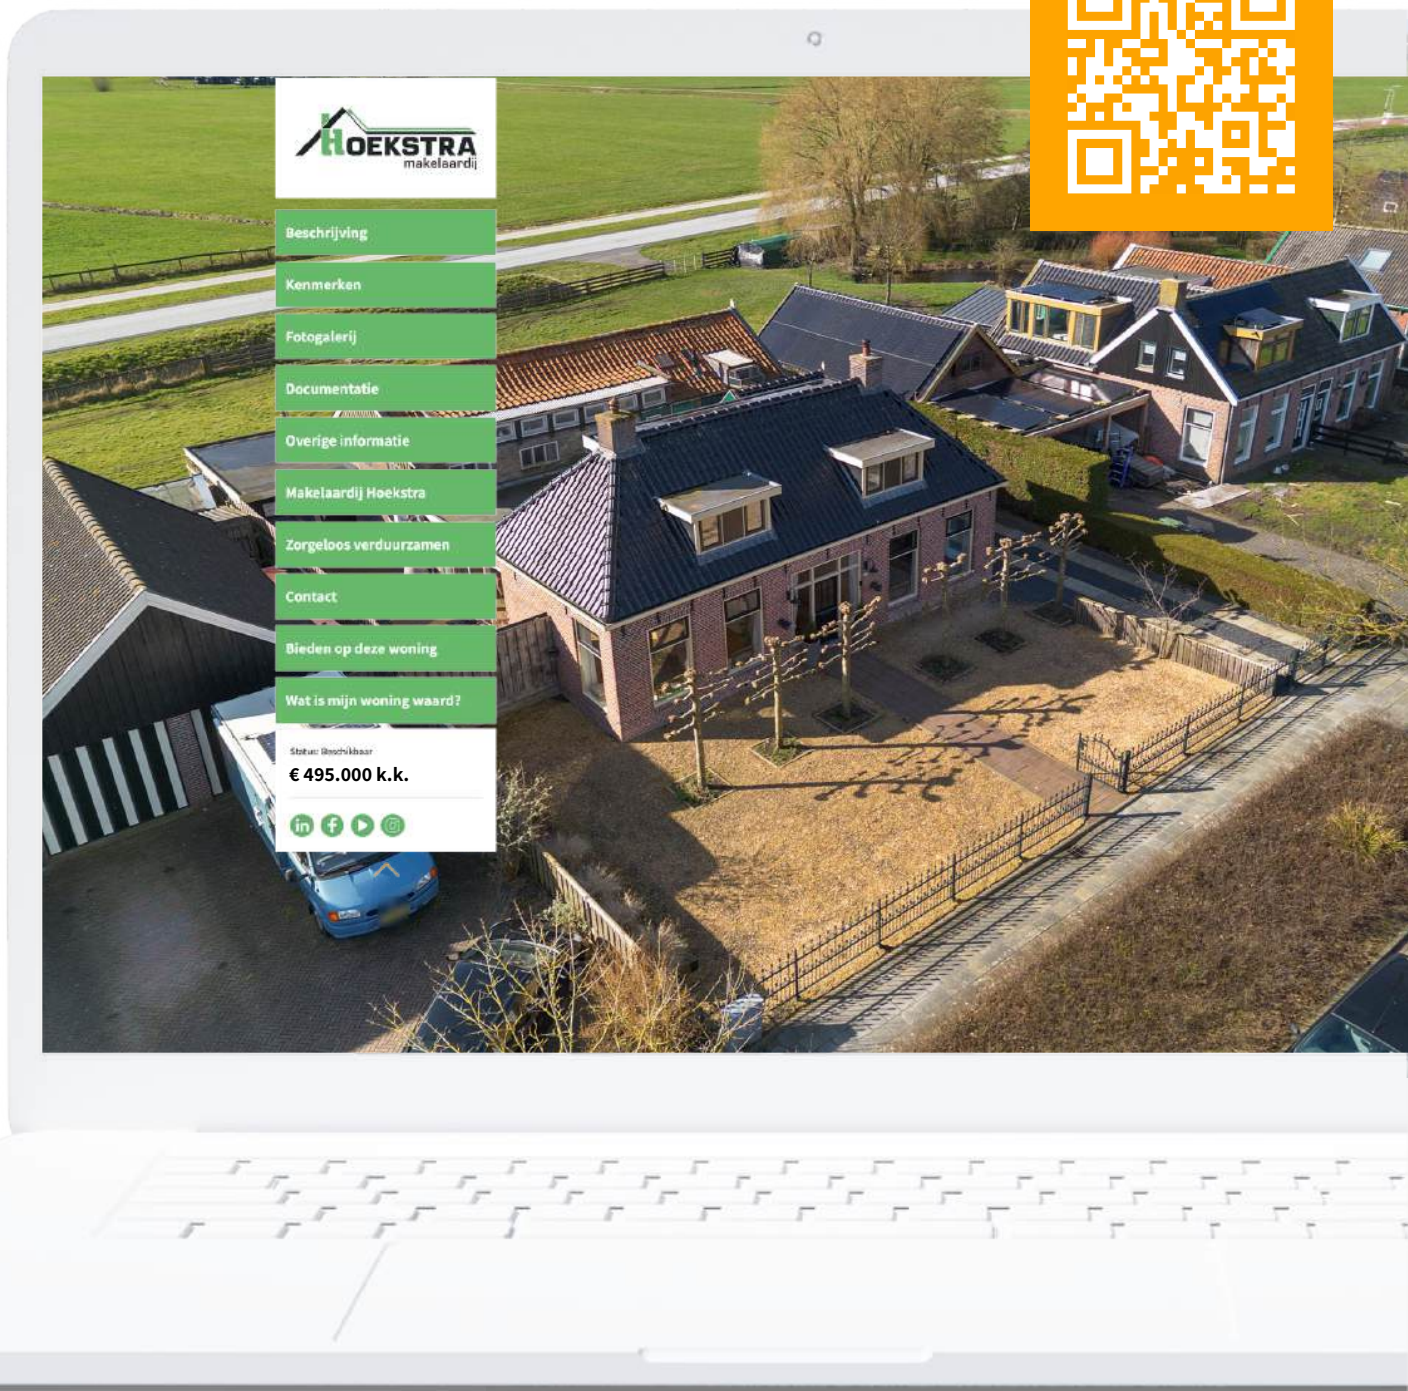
HOEKSTRA
makelaardij

Beschrijving

Kenmerken

Fotogalerij

Documentatie

Overige informatie

Makelaardij Hoekstra

Zorgeloos verduurzamen

Contact

Bieden op deze woning

Wat is mijn woning waard?

Status: Beschikbaar

€ 495.000 k.k.